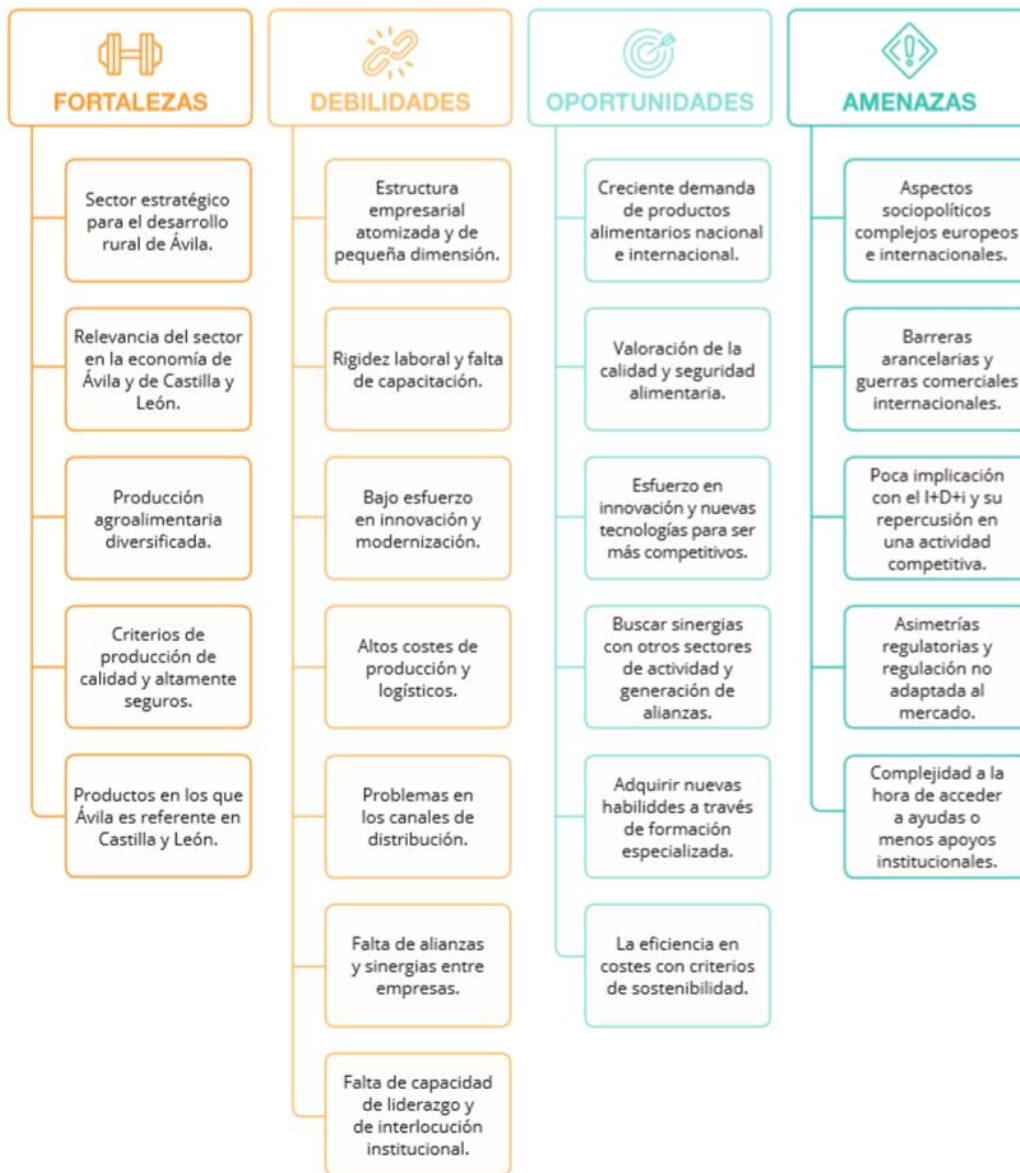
FORTALEZAS

Sector estratégico para el desarrollo rural de Ávila.

Relevancia del sector en la economía de Ávila y de Castilla y León.

Producción agroalimentaria diversificada.

Criterios de producción de calidad y altamente seguros.

Productos en los que Ávila es referente en Castilla y León.

DEBILIDADES

Estructura empresarial atomizada y de pequeña dimensión.

Rigidez laboral y falta de capacitación.

Bajo esfuerzo en innovación y modernización.

Altos costes de producción y logísticos.

Problemas en los canales de distribución.

Falta de alianzas y sinergias entre empresas.

Falta de capacidad de liderazgo y de interlocución institucional.

OPORTUNIDADES

Creciente demanda de productos alimentarios nacional e internacional.

Valoración de la calidad y seguridad alimentaria.

Esfuerzo en innovación y nuevas tecnologías para ser más competitivos.

Buscar sinergias con otros sectores de actividad y generación de alianzas.

Adquirir nuevas habilidades a través de formación especializada.

La eficiencia en costes con criterios de sostenibilidad.

AMENAZAS

Aspectos sociopolíticos complejos europeos e internacionales.

Barreras arancelarias y guerras comerciales internacionales.

Poca implicación con el I+D+i y su repercusión en una actividad competitiva.

Asimetrías regulatorias y regulación no adaptada al mercado.

Complejidad a la hora de acceder a ayudas o menos apoyos institucionales.